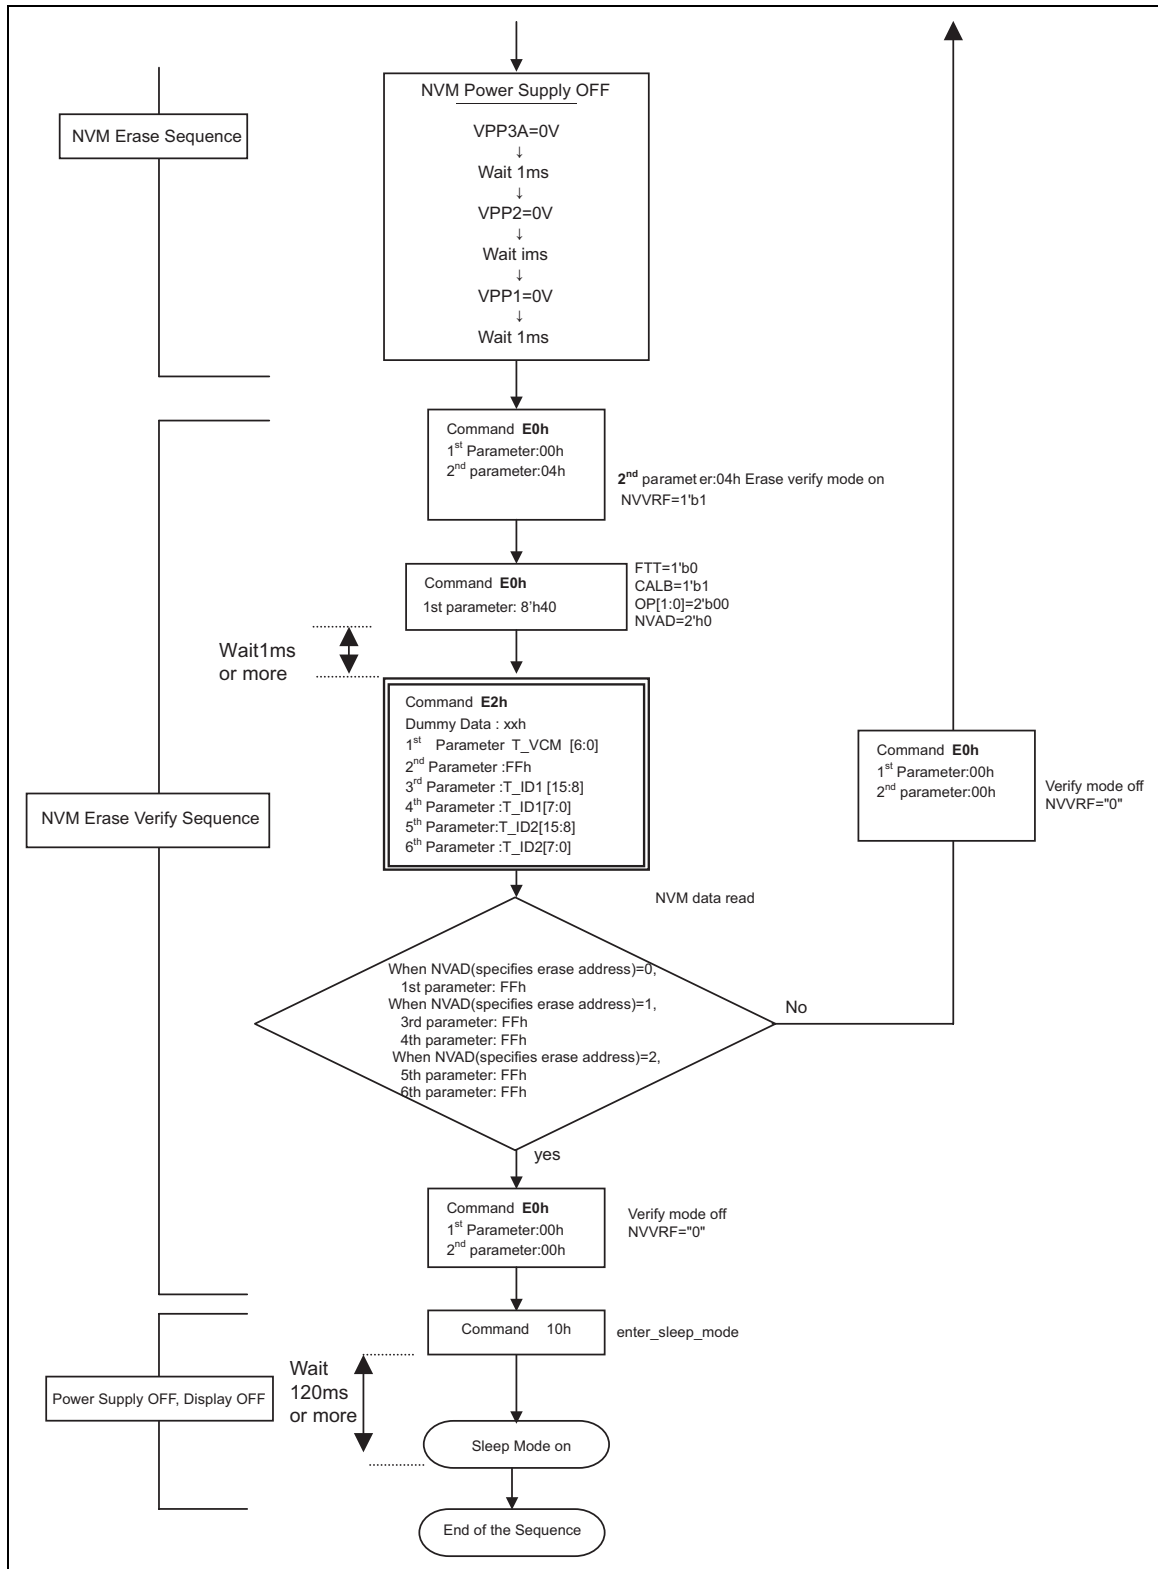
NVM Erase Sequence

NVM Power Supply OFF

VPP3A=0V
↓
Wait 1ms
↓
VPP2=0V
↓
Wait ims
↓
VPP1=0V
↓
Wait 1ms

Command **E0h**
1$^{st}$ Parameter:00h
2$^{nd}$ parameter:04h

**2$^{nd}$** paramet er:04h Erase verify mode on
NVVRF=1'b1

Command **E0h**
1st parameter: 8'h40

FTT=1'b0
CALB=1'b1
OP[1:0]=2'b00
NVAD=2'h0

Wait1ms
or more

NVM Erase Verify Sequence

Command **E2h**
Dummy Data : xxh
1$^{st}$ Parameter T_VCM [6:0]
2$^{nd}$ Parameter :FFh
3$^{rd}$ Parameter :T_ID1 [15:8]
4$^{th}$ Parameter :T_ID1[7:0]
5$^{th}$ Parameter:T_ID2[15:8]
6$^{th}$ Parameter :T_ID2[7:0]

Command **E0h**
1$^{st}$ Parameter:00h
2$^{nd}$ parameter:00h

Verify mode off
NVVRF="0"

NVM data read

When NVAD(specifies erase address)=0,
1st parameter: FFh
When NVAD(specifies erase address)=1,
3rd parameter: FFh
4th parameter: FFh
When NVAD(specifies erase address)=2,
5th parameter: FFh
6th parameter: FFh

No

yes

Command **E0h**
1$^{st}$ Parameter:00h
2$^{nd}$ parameter:00h

Verify mode off
NVVRF="0"

Command 10h

enter_sleep_mode

Wait
120ms
or more

Power Supply OFF, Display OFF

Sleep Mode on

End of the Sequence